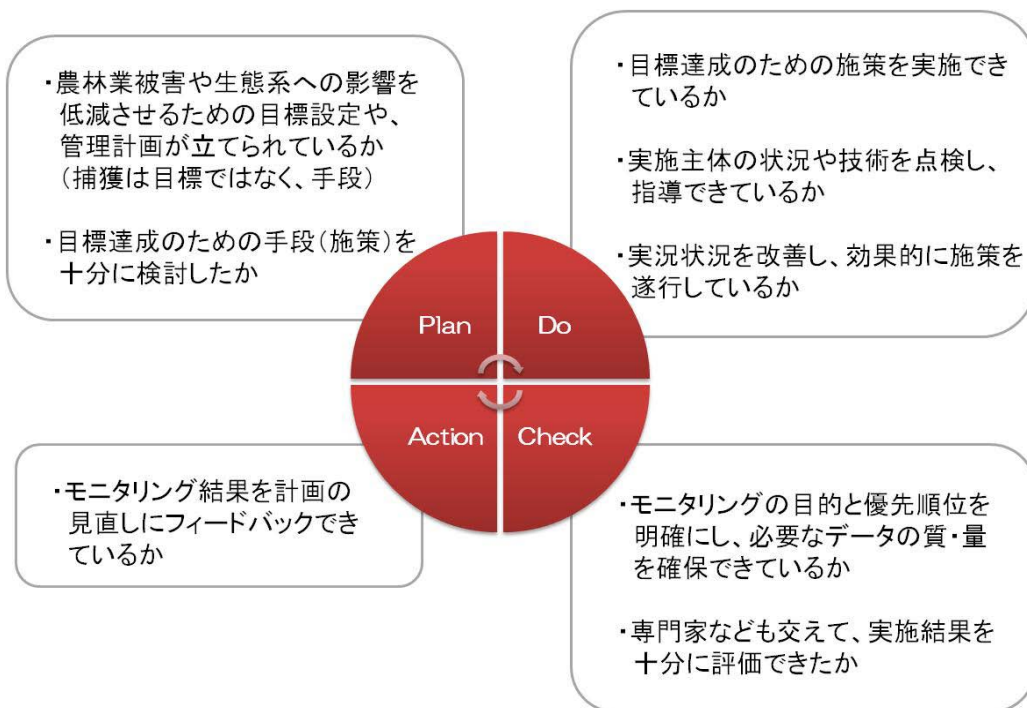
・農林業被害や生態系への影響を低減させるための目標設定や、管理計画が立てられているか（捕獲は目標ではなく、手段）

・目標達成のための手段（施策）を十分に検討したか

・目標達成のための施策を実施できているか

・実施主体の状況や技術を点検し、指導できているか

・実況状況を改善し、効果的に施策を遂行しているか

Plan

Do

Action

Check

・モニタリング結果を計画の見直しにフィードバックできているか

・モニタリングの目的と優先順位を明確にし、必要なデータの質・量を確保できているか

・専門家なども交えて、実施結果を十分に評価できたか